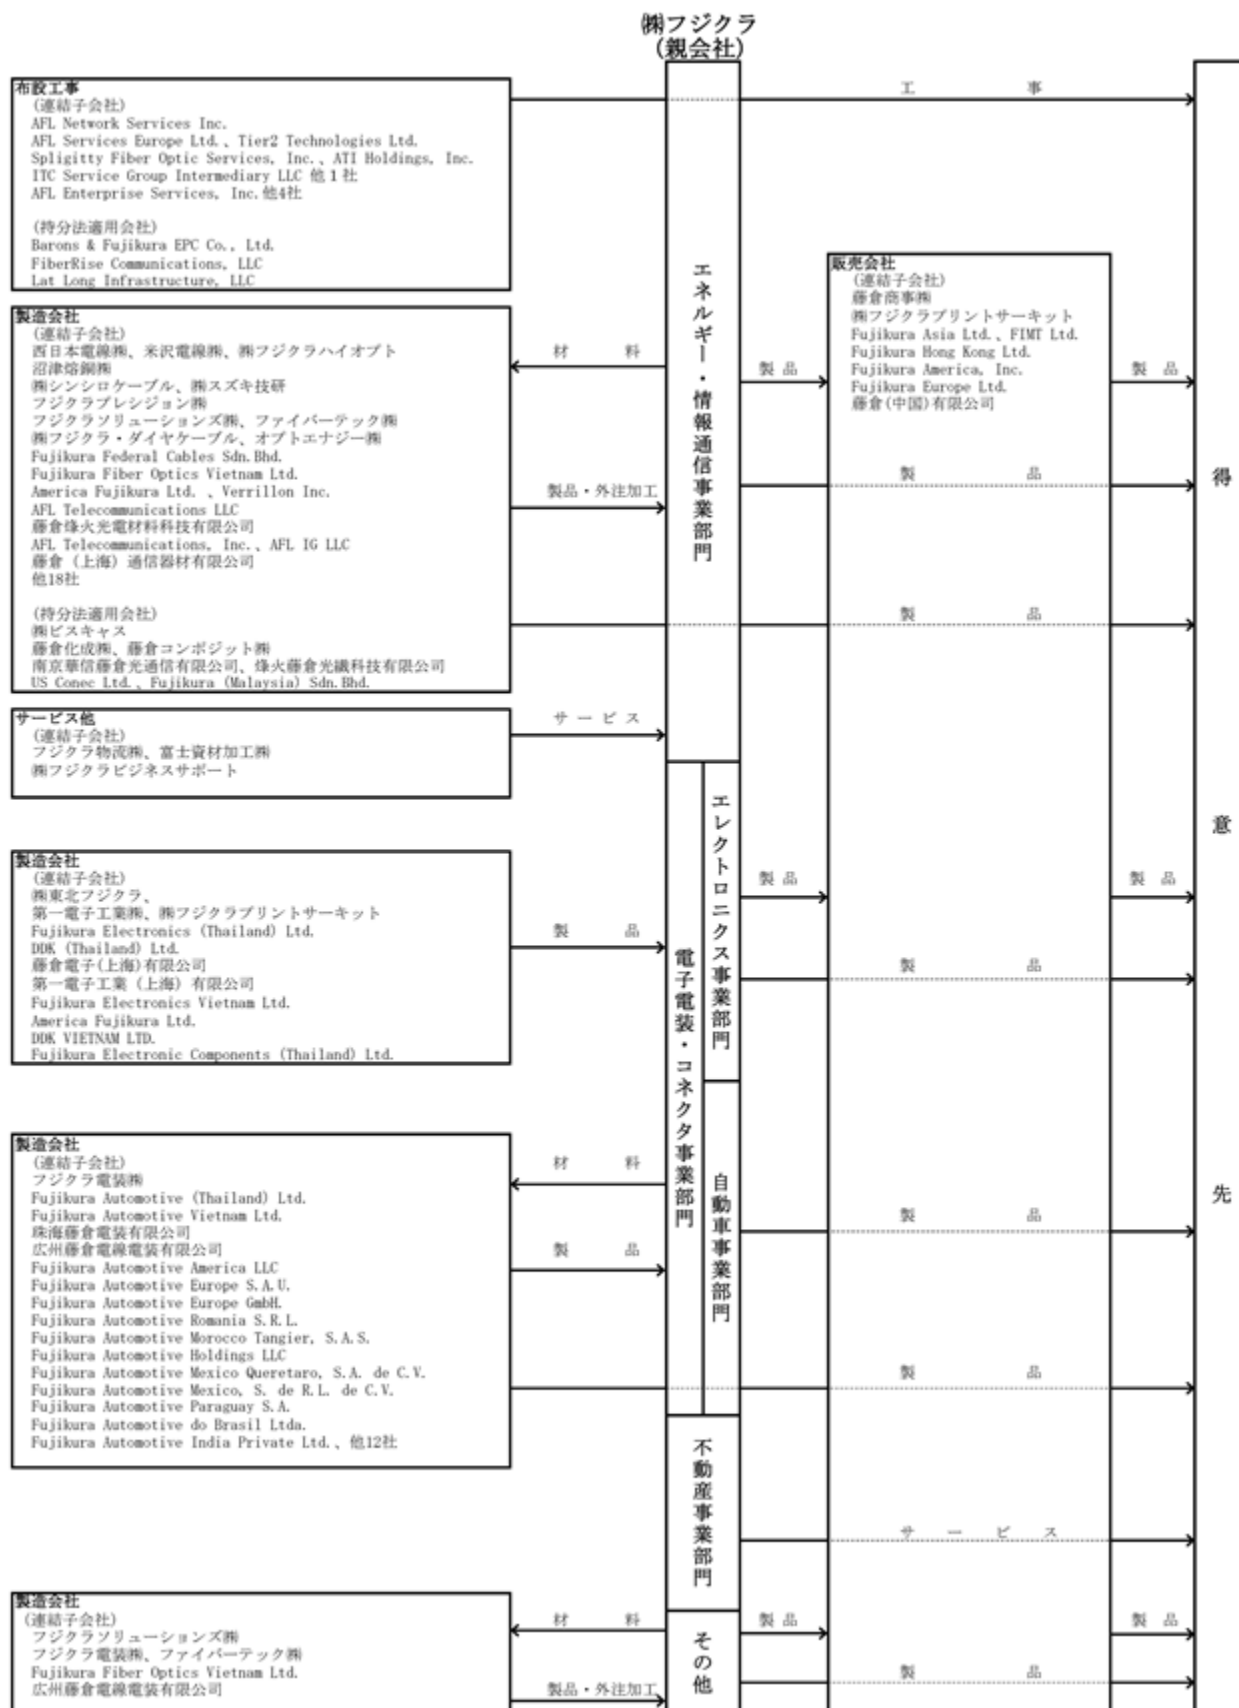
㈱フジクラ
(親会社)

布設工事
(連結子会社)
AFL Network Services Inc.
AFL Services Europe Ltd.、Tier2 Technologies Ltd.
Spligitty Fiber Optic Services, Inc.、ATI Holdings, Inc.
ITC Service Group Intermediary LLC 他1社
AFL Enterprise Services, Inc.他4社

(持分法適用会社)
Barons & Fujikura EPC Co., Ltd.
FiberRise Communications, LLC
Lat Long Infrastructure, LLC

製造会社
(連結子会社)
西日本電線㈱、米沢電線㈱、㈱フジクラハイオプト
沼津熔銅㈱
㈱シンシロケーブル、㈱スズキ技研
フジクラプレシジョン㈱
フジクラソリューションズ㈱、ファイバーテック㈱
㈱フジクラ・ダイヤケーブル、オプトエナジー㈱
Fujikura Federal Cables Sdn.Bhd.
Fujikura Fiber Optics Vietnam Ltd.
America Fujikura Ltd.、Verrillon Inc.
AFL Telecommunications LLC
藤倉烽火光電材料科技有限公司
AFL Telecommunications, Inc.、AFL IG LLC
藤倉(上海)通信器材有限公司
他18社

(持分法適用会社)
㈱ビスキャス
藤倉化成㈱、藤倉コンポジット㈱
南京華信藤倉光通信有限公司、烽火藤倉光纖科技有限公司
US Conec Ltd.、Fujikura (Malaysia) Sdn.Bhd.

サービス他
(連結子会社)
フジクラ物流㈱、富士資材加工㈱
㈱フジクラビジネスサポート

製造会社
(連結子会社)
㈱東北フジクラ、
第一電子工業㈱、㈱フジクラプリントサーキット
Fujikura Electronics (Thailand) Ltd.
DDK (Thailand) Ltd.
藤倉電子(上海)有限公司
第一電子工業(上海)有限公司
Fujikura Electronics Vietnam Ltd.
America Fujikura Ltd.
DDK VIETNAM LTD.
Fujikura Electronic Components (Thailand) Ltd.

製造会社
(連結子会社)
フジクラ電装㈱
Fujikura Automotive (Thailand) Ltd.
Fujikura Automotive Vietnam Ltd.
珠海藤倉電装有限公司
広州藤倉電線電装有限公司
Fujikura Automotive America LLC
Fujikura Automotive Europe S.A.U.
Fujikura Automotive Europe GmbH.
Fujikura Automotive Romania S.R.L.
Fujikura Automotive Morocco Tangier, S.A.S.
Fujikura Automotive Holdings LLC
Fujikura Automotive Mexico Queretaro, S.A. de C.V.
Fujikura Automotive Mexico, S. de R.L. de C.V.
Fujikura Automotive Paraguay S.A.
Fujikura Automotive do Brasil Ltda.
Fujikura Automotive India Private Ltd.、他12社

製造会社
(連結子会社)
フジクラソリューションズ㈱
フジクラ電装㈱、ファイバーテック㈱
Fujikura Fiber Optics Vietnam Ltd.
広州藤倉電線電装有限公司

工 事
材 料
製品・外注加工
サービス
製 品
材 料
製 品
材 料
製品・外注加工

エネルギー・情報通信事業部門
電子電装・コネクタ事業部門
エレクトロニクス事業部門
自動車事業部門
不動産事業部門
その他

製 品
製 品
製 品
製 品
製 品
製 品
製 品
製 品
サービス
製 品
製 品

販売会社
(連結子会社)
藤倉商事㈱
㈱フジクラプリントサーキット
Fujikura Asia Ltd.、FIMT Ltd.
Fujikura Hong Kong Ltd.
Fujikura America, Inc.
Fujikura Europe Ltd.
藤倉(中国)有限公司

製 品
製 品
製 品

得
意
先